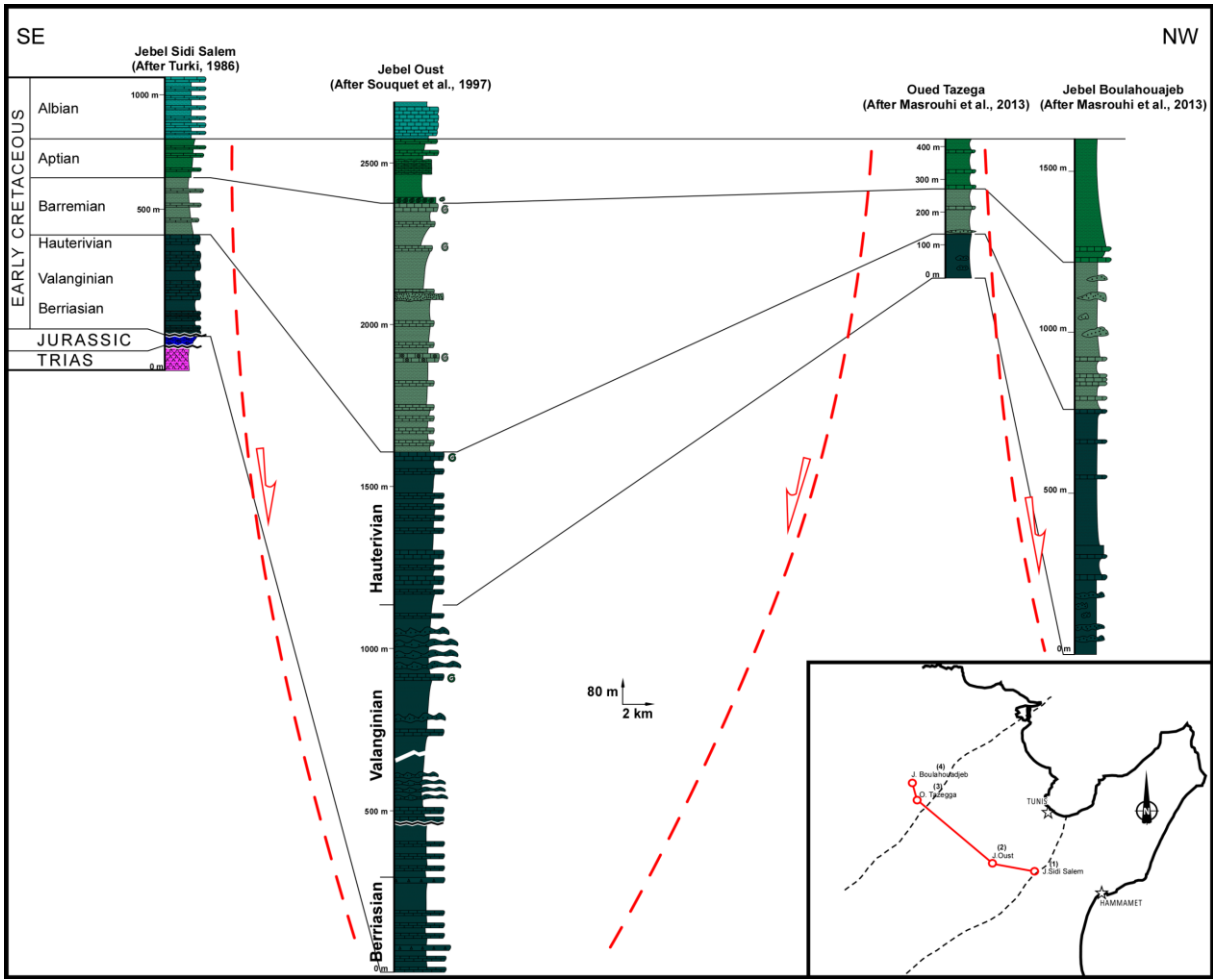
SE

NW

Jebel Sidi Salem (After Turki, 1986)

Jebel Oust (After Souquet et al., 1997)

Oued Tazega (After Masrouhi et al., 2013)

Jebel Boulahouajeb (After Masrouhi et al., 2013)

EARLY CRETACEOUS

Albian

Aptian

Barremian

Hauterivian

Valanginian

Berriasian

JURASSIC

TRIAS

1000 m

500 m

0 m

2500 m

2000 m

1500 m

1000 m

500 m

0 m

Hauterivian

Valanginian

Berriasian

400 m

300 m

200 m

100 m

0 m

1500 m

1000 m

500 m

0 m

80 m

2 km

(4) J. Boulahouadjeb

(3) O. Tazegga

(2) J.Oust

(1) J.Sidi Salem

TUNIS

HAMMAMET

N